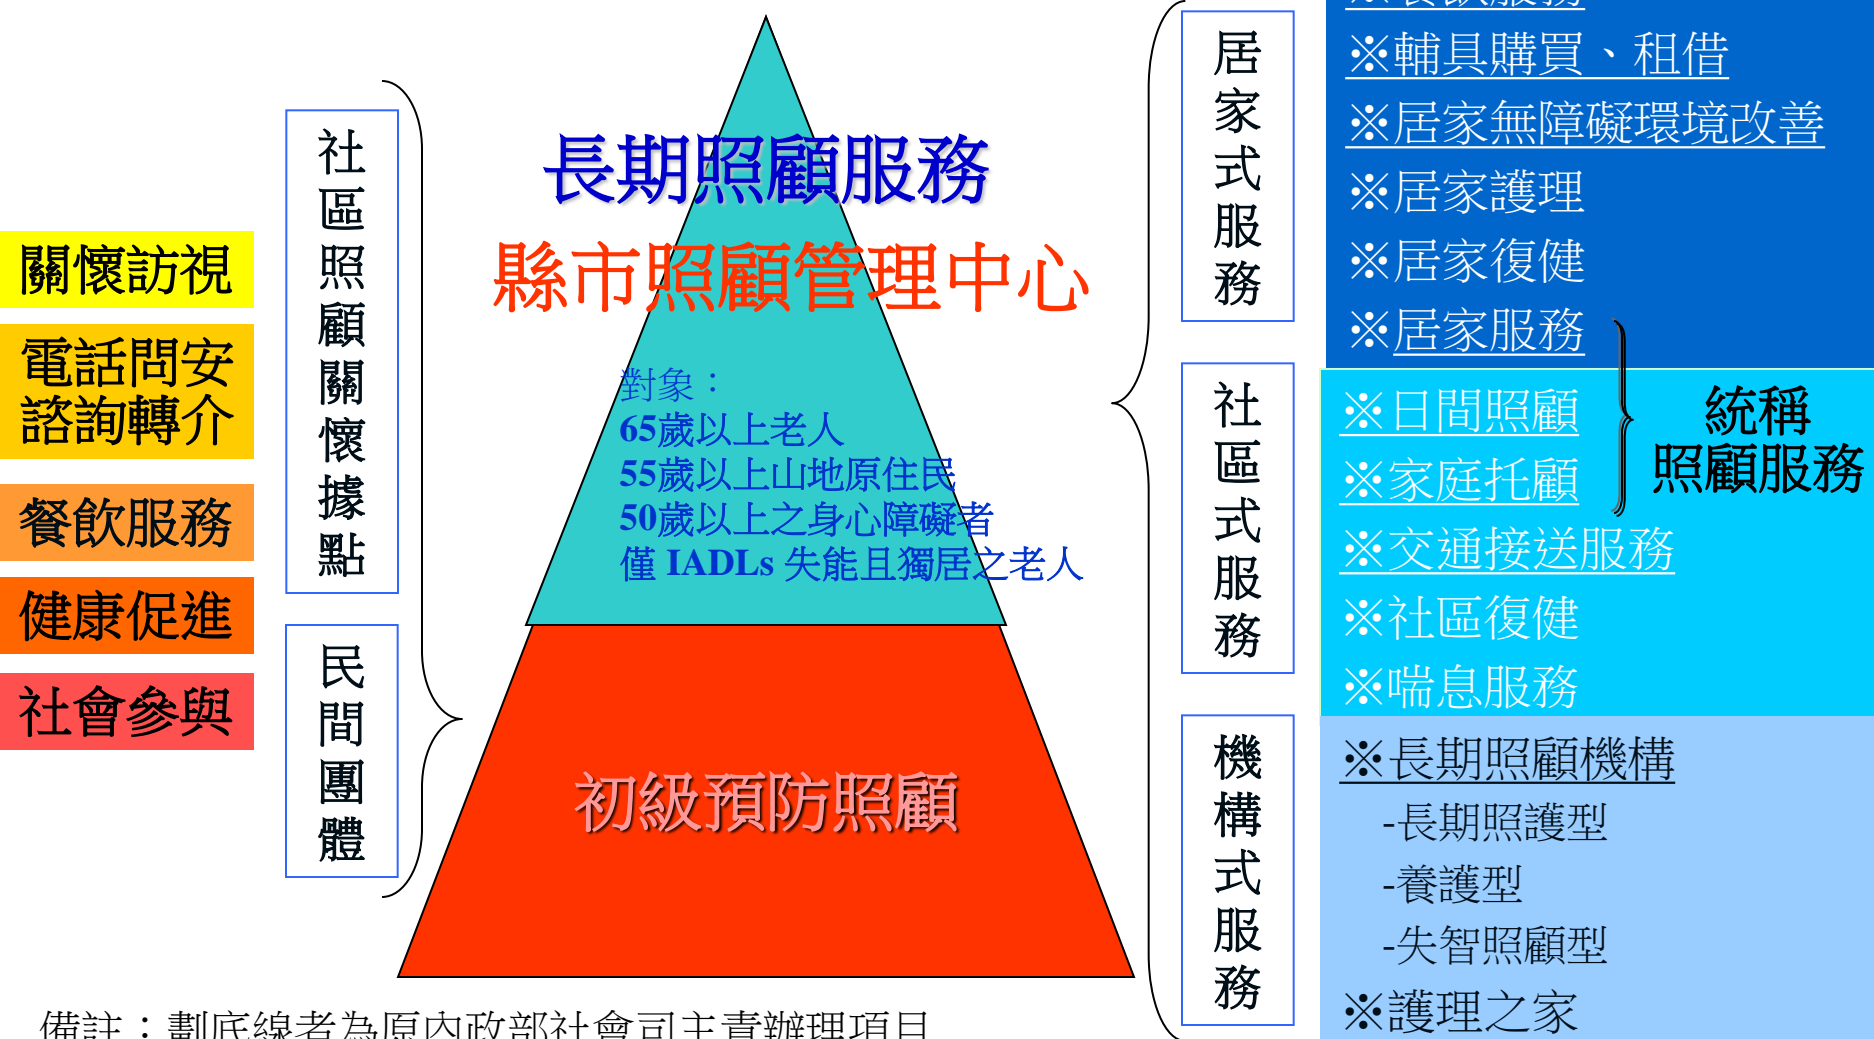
關懷訪視

電話問安
諮詢轉介

餐飲服務

健康促進

社會參與

社區照顧關懷據點

民間團體

長期照顧服務

縣市照顧管理中心

對象：
65歲以上老人
55歲以上山地原住民
50歲以上之身心障礙者
僅 IADLs 失能且獨居之老人

初級預防照顧

居家式服務

社區式服務

機構式服務

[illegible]

※輔具購買、租借

※居家無障礙環境改善

※居家護理

※居家復健

※居家服務

※日間照顧

※家庭托顧

統稱
照顧服務

※交通接送服務

※社區復健

※喘息服務

※長期照顧機構
-長期照護型
-養護型
-失智照顧型

※護理之家

備註：劃底線者為原內政部社會司主責辦理項目